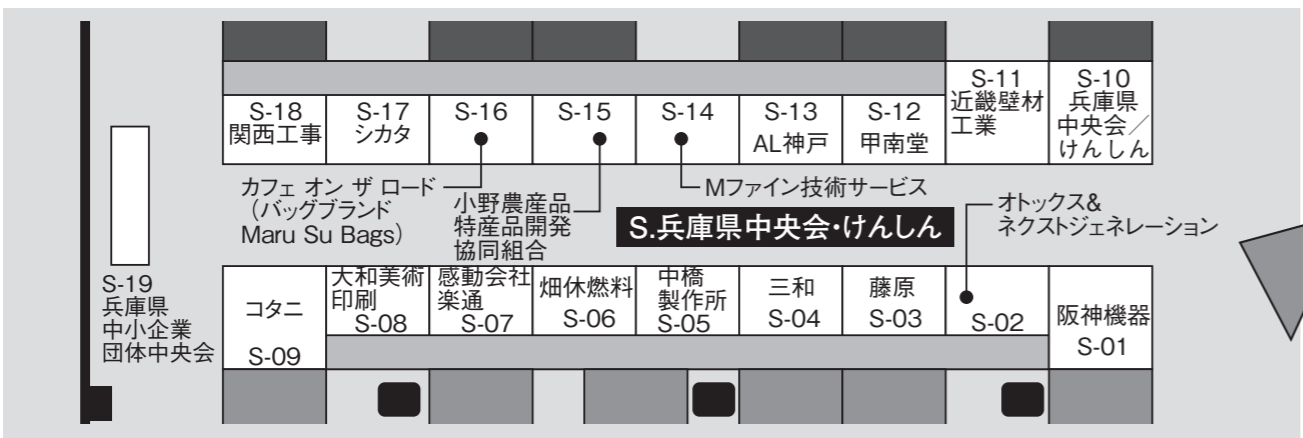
S-18 関西工事

S-17 シカタ

S-16

S-15

S-14

S-13 AL神戸

S-12 甲南堂

S-11 近畿壁材工業

S-10 兵庫県中央会／けんしん

カフェ オン ザ ロード（バッグブランド Maru Su Bags）

小野農産品特産品開発協同組合

Mファイン技術サービス

S.兵庫県中央会・けんしん

オトックス&ネクストジェネレーション

S-19 兵庫県中小企業団体中央会

コタニ S-09

大和美術印刷 S-08

感動会社楽通 S-07

畑休燃料 S-06

中橋製作所 S-05

三和 S-04

藤原 S-03

S-02

阪神機器 S-01